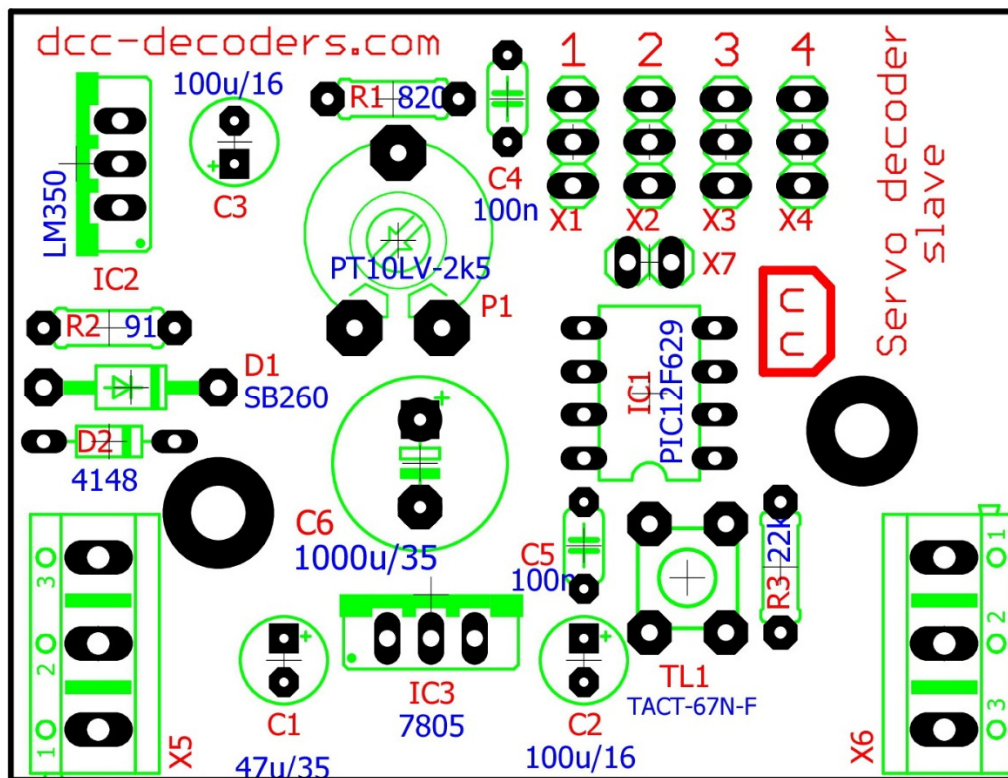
dcc-decoders.com

1 2 3 4

Servo decoder slave

100u/16
C3

LM350
IC2

R1 820

C4
100n

X1 X2 X3 X4

PT10LV-2k5
P1

X7

R2 91

D1
SB260

D2
4148

IC1
PIC12F629

C6
1000u/35

C5
100n

R3 22k

3
2
1
X5

IC3
7805

C1
47u/35

C2
100u/16

TL1
TACT-67N-F

1
2
3
X6